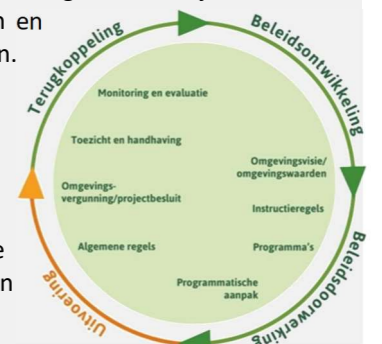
n en
n.

e
n

Terugkoppeling
Beleidsontwikkeling
Beleidsdoorwerking
Uitvoering

Monitoring en evaluatie
Toezicht en handhaving
Omgevingsvisie/ omgevingswaarden
Omgevings-vergunning/projectbesluit
Instructieregels
Algemene regels
Programma's
Programmatische aanpak